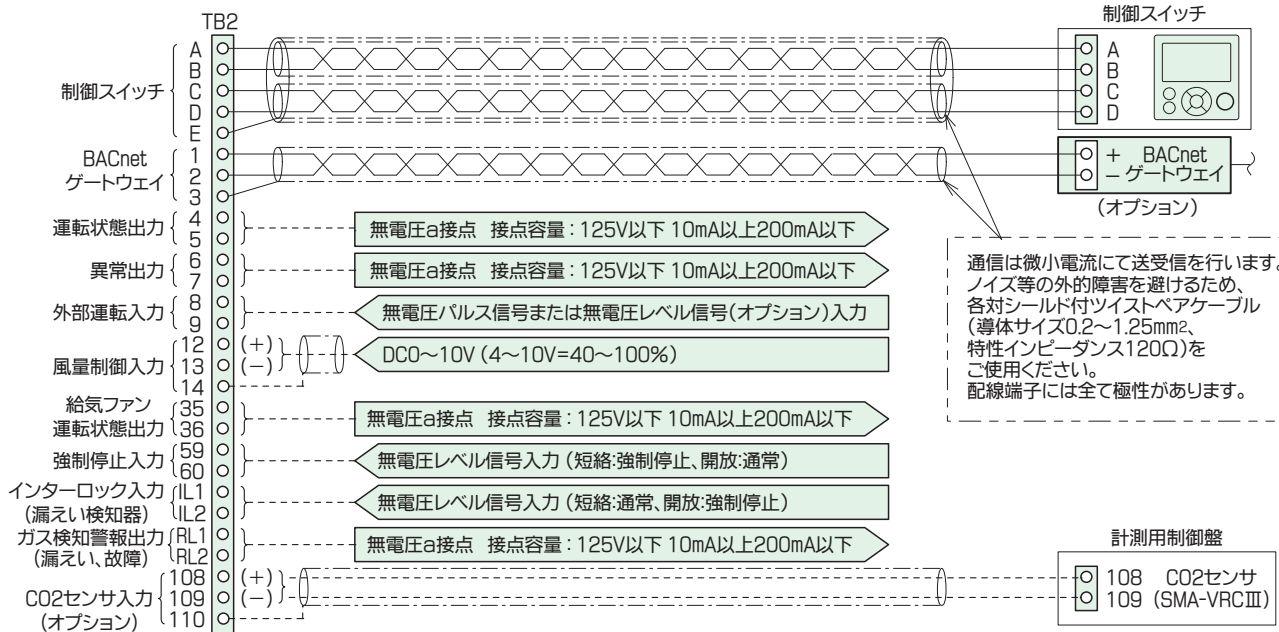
TB2

制御スイッチ
A
B
C
D
E

BACnet
ゲートウェイ
1
2
3

運転状態出力
4
5
無電圧a接点　接点容量：125V以下 10mA以上200mA以下

異常出力
6
7
無電圧a接点　接点容量：125V以下 10mA以上200mA以下

外部運転入力
8
9
無電圧パルス信号または無電圧レベル信号（オプション）入力

風量制御入力
12 (+)
13 (−)
14
DC0〜10V (4〜10V=40〜100%)

給気ファン
運転状態出力
35
36
無電圧a接点　接点容量：125V以下 10mA以上200mA以下

強制停止入力
59
60
無電圧レベル信号入力 (短絡:強制停止、開放:通常)

インターロック入力
(漏えい検知器)
IL1
IL2
無電圧レベル信号入力 (短絡:通常、開放:強制停止)

ガス検知警報出力
(漏えい、故障)
RL1
RL2
無電圧a接点　接点容量：125V以下 10mA以上200mA以下

CO2センサ入力
(オプション)
108 (+)
109 (−)
110

制御スイッチ
A
B
C
D

+ BACnet
− ゲートウェイ
（オプション）

通信は微小電流にて送受信を行います。
ノイズ等の外的障害を避けるため、
各対シールド付ツイストペアケーブル
（導体サイズ0.2〜1.25mm²、
特性インピーダンス120Ω)を
ご使用ください。
配線端子には全て極性があります。

計測用制御盤
108　CO2センサ
109 (SMA-VRCⅢ)